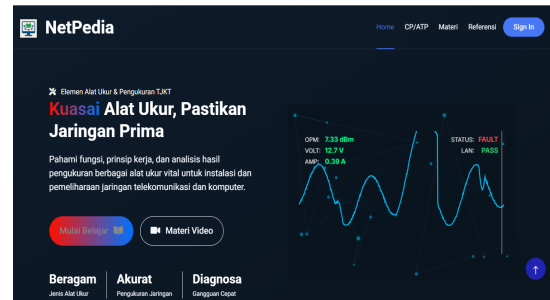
NetPedia

Home CP/ATP Materi Referensi Sign In

Elemen Alat Ukur & Pengukuran TJKT

Kuasai Alat Ukur, Pastikan Jaringan Prima

Pahami fungsi, prinsip kerja, dan analisis hasil pengukuran berbagai alat ukur vital untuk instalasi dan pemeliharaan jaringan telekomunikasi dan komputer.

Mulai Belajar

Materi Video

OPM: 7.33 dBm
VOLT: 12.7 V
AMP: 0.39 A

STATUS: FAULT
LAN: PASS

Beragam
Jenis Alat Ukur

Akurat
Pengukuran Jaringan

Diagnosa
Gangguan Cepat